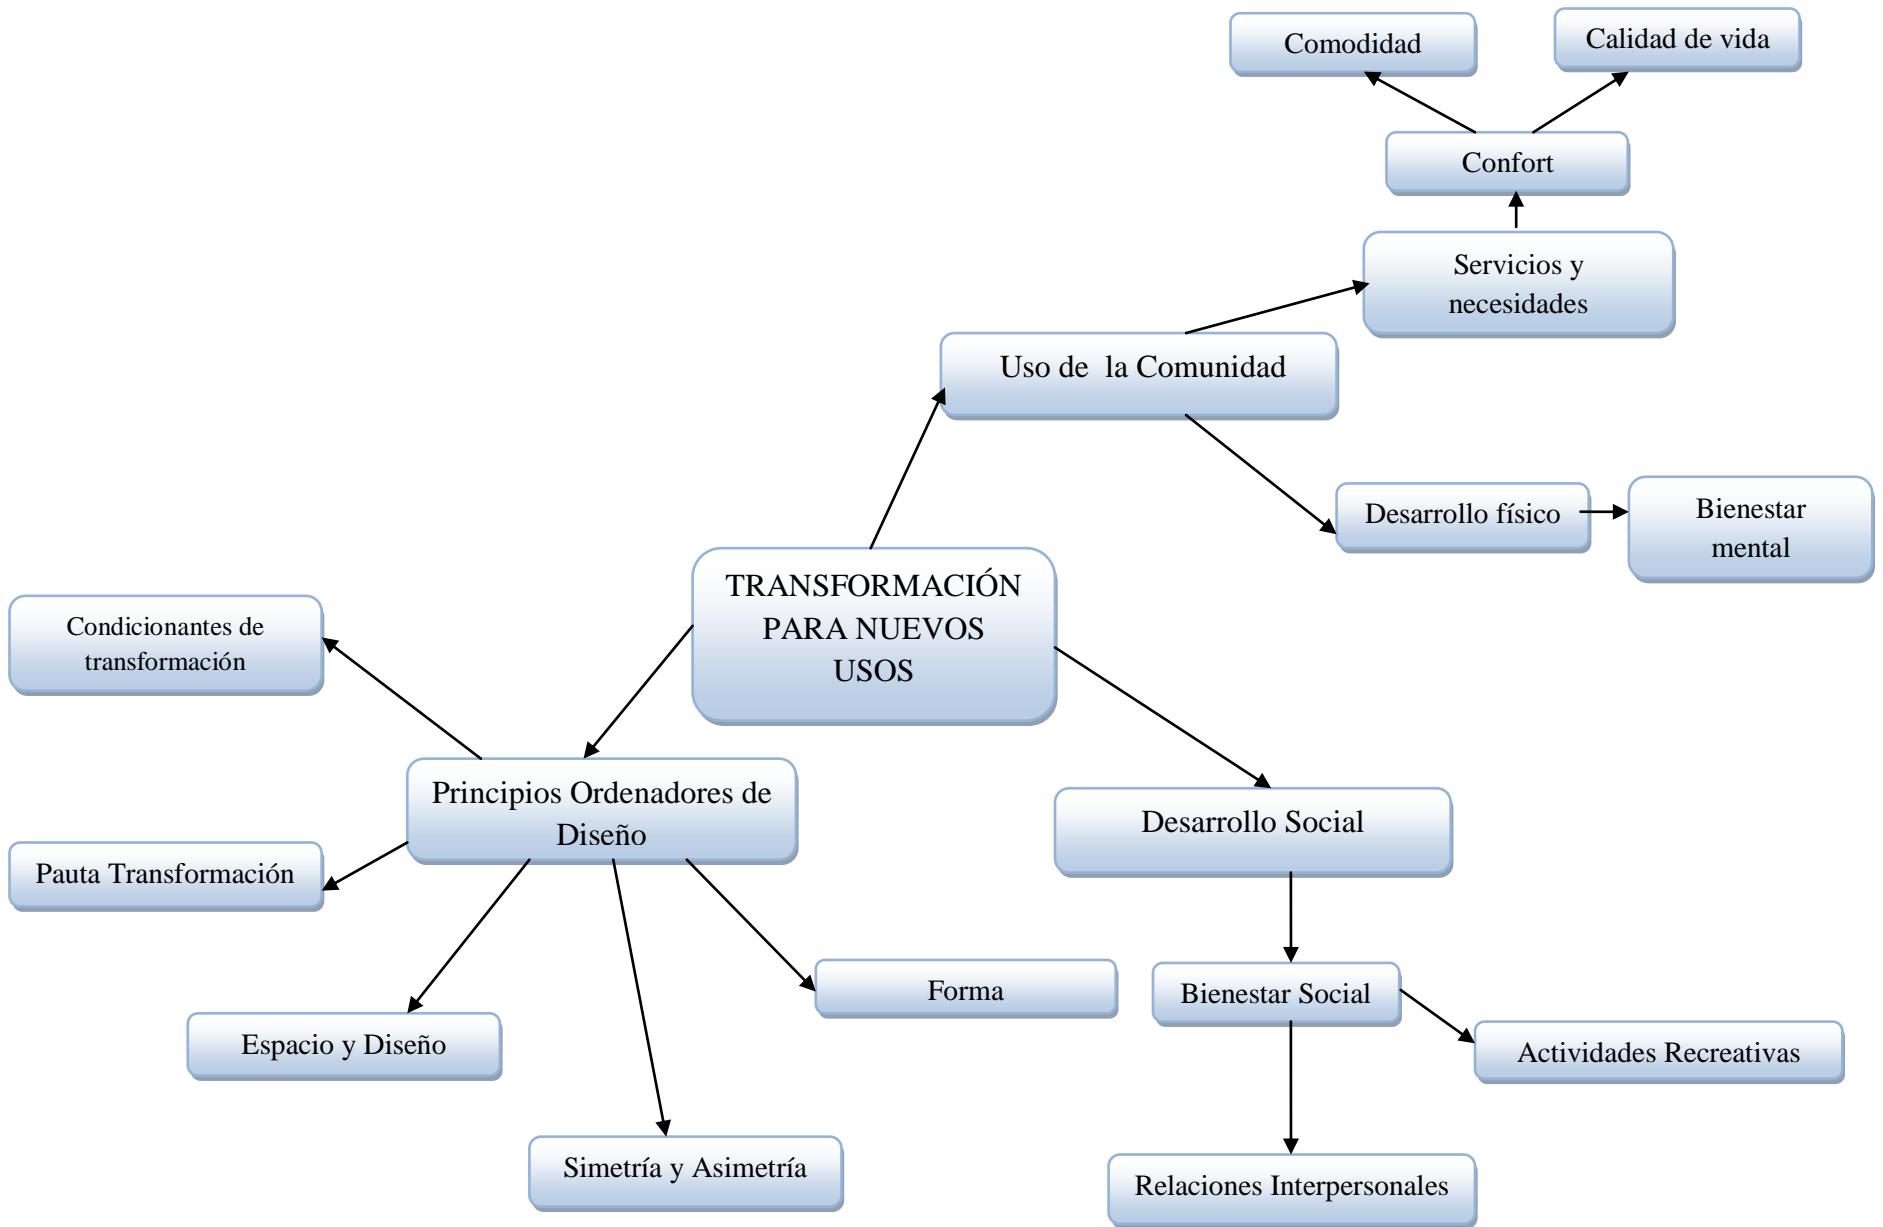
Comodidad

Calidad de vida

Confort

Servicios y necesidades

Uso de la Comunidad

Desarrollo físico

Bienestar mental

TRANSFORMACIÓN PARA NUEVOS USOS

Condicionantes de transformación

Principios Ordenadores de Diseño

Pauta Transformación

Espacio y Diseño

Simetría y Asimetría

Forma

Desarrollo Social

Bienestar Social

Actividades Recreativas

Relaciones Interpersonales